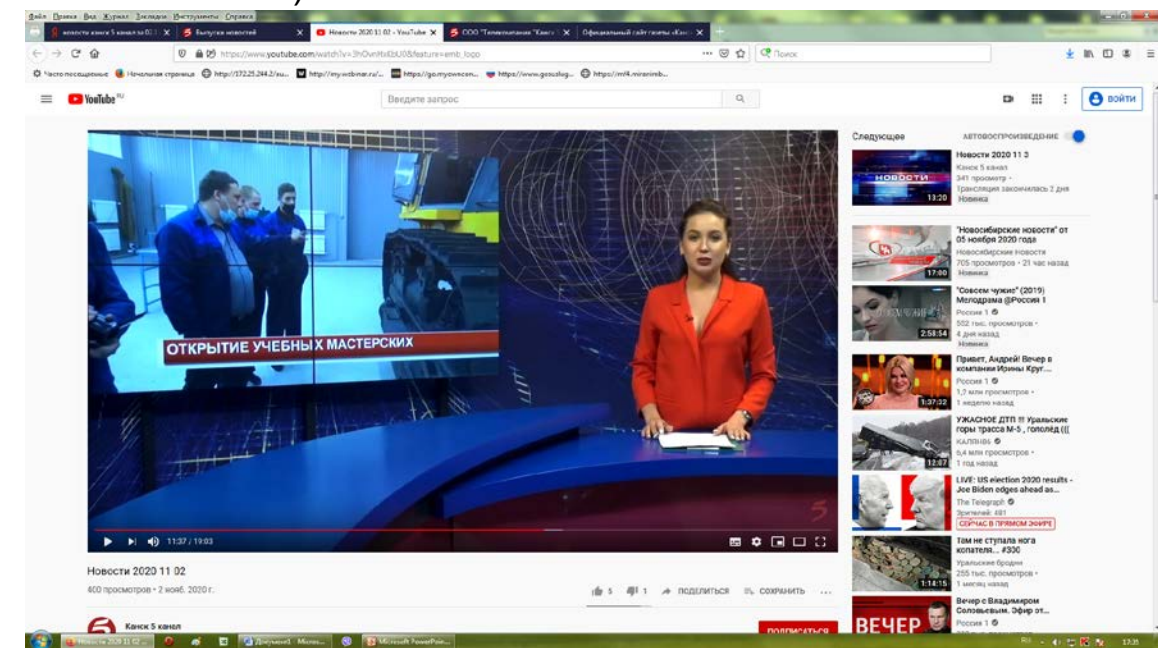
Файл Правка Вид Журнал Закладки Инструменты Справка

новости канск 5 канал за 02 | Выпуски новостей | Новости 2020 11 02 - YouTube | ООО "Телекомпания "Канск | Официальный сайт газеты «Канск

https://www.youtube.com/watch?v=3hOvnHxEbU0&feature=emb_logo

Поиск

Часто посещаемые | Начальная страница | http://172.25.244.2/au... | http://my.webinar.ru/... | https://go.myowncon... | https://www.gosuslug... | https://ml4.miranireb...

YouTube RU

Введите запрос

ВОЙТИ

ОТКРЫТИЕ УЧЕБНЫХ МАСТЕРСКИХ

11:37 / 19:03

Новости 2020 11 02

400 просмотров • 2 нояб. 2020 г.

5 | 1 | ПОДЕЛИТЬСЯ | СОХРАНИТЬ | ...

Канск 5 канал

ПОДПИСАТЬСЯ

Следующее

АВТОВОСПРОИЗВЕДЕНИЕ

Новости 2020 11 3
Канск 5 канал
341 просмотр •
Трансляция закончилась 2 дня
Новинка
13:20

"Новосибирские новости" от 05 ноября 2020 года
Новосибирские новости
705 просмотров • 21 час назад
Новинка
17:00

"Совсем чужие" (2019) Мелодрама @Россия 1
Россия 1
552 тыс. просмотров •
4 дня назад
Новинка
2:58:54

Привет, Андрей! Вечер в компании Ирины Круг...
Россия 1
1,3 млн просмотров •
1 неделю назад
1:37:32

УЖАСНОЕ ДТП !!! Уральские горы трасса М-5 , гололед (((
КАЛИНА
5,4 млн просмотров •
1 год назад
12:07

LIVE: US election 2020 results - Joe Biden edges ahead as...
The Telegraph
Зрителей: 481
СЕЙЧАС В ПРЯМОМ ЭФИРЕ

Там не ступала нога копателя... #300
Уральские бродяги
255 тыс. просмотров •
1 месяц назад
1:14:15

Вечер с Владимиром Соловьевым. Эфир от...
Россия 1

ВЕЧЕР

Новости 2020 11 02 | Документ1 Micros... | Microsoft PowerPoin...

RU 17:35